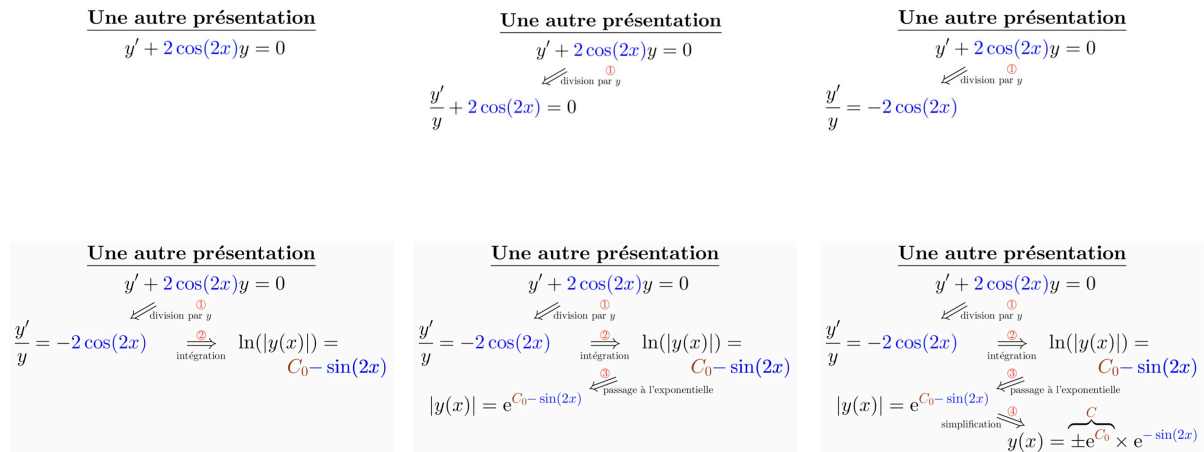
**Une autre présentation**

$y' + 2\cos(2x)y = 0$

**Une autre présentation**

$y' + 2\cos(2x)y = 0$

① division par $y$

$\frac{y'}{y} + 2\cos(2x) = 0$

**Une autre présentation**

$y' + 2\cos(2x)y = 0$

① division par $y$

$\frac{y'}{y} = -2\cos(2x)$

**Une autre présentation**

$y' + 2\cos(2x)y = 0$

① division par $y$

$\frac{y'}{y} = -2\cos(2x)$ ② intégration $\ln(|y(x)|) = C_0 - \sin(2x)$

**Une autre présentation**

$y' + 2\cos(2x)y = 0$

① division par $y$

$\frac{y'}{y} = -2\cos(2x)$ ② intégration $\ln(|y(x)|) = C_0 - \sin(2x)$

③ passage à l'exponentielle

$|y(x)| = e^{C_0 - \sin(2x)}$

**Une autre présentation**

$y' + 2\cos(2x)y = 0$

① division par $y$

$\frac{y'}{y} = -2\cos(2x)$ ② intégration $\ln(|y(x)|) = C_0 - \sin(2x)$

③ passage à l'exponentielle

$|y(x)| = e^{C_0 - \sin(2x)}$

④ simplification

$y(x) = \overbrace{\pm e^{C_0}}^{C} \times e^{-\sin(2x)}$